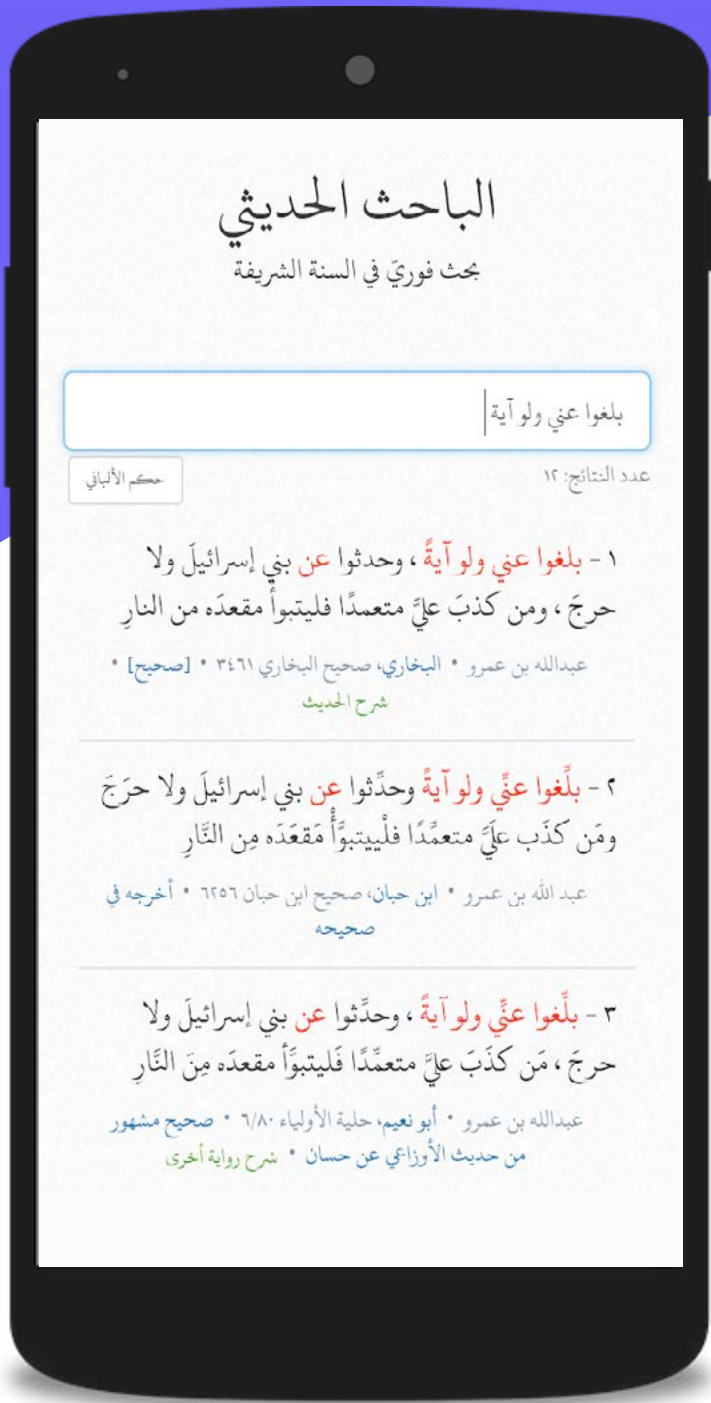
الباحث الحديثي

بحث فوريّ في السنة الشريفة

بلغوا عني ولو آية

عدد النتائج: ١٢

حكم الألباني

١ - بلغوا عني ولو آيةً ، وحدثوا عن بني إسرائيلَ ولا حرجَ ، ومن كذبَ عليَّ متعمدًا فليتبوأ مقعدَه من النارِ

عبدالله بن عمرو • البخاري، صحيح البخاري ٣٤٦١ • [صحيح] • شرح الحديث

٢ - بلِّغوا عنِّي ولو آيةً وحدِّثوا عن بني إسرائيلَ ولا حرَجَ ومَن كذَب عليَّ متعمِّدًا فلْيتبوَّأْ مَقعَدَه مِن النَّارِ

عبد الله بن عمرو • ابن حبان، صحيح ابن حبان ٦٢٥٦ • أخرجه في صحيحه

٣ - بلِّغوا عنِّي ولو آيةً ، وحدَّثوا عن بني إسرائيلَ ولا حرجَ ، مَن كذَبَ عليَّ متعمِّدًا فَليتبوَّأْ مقعدَه مِنَ النَّارِ

عبدالله بن عمرو • أبو نعيم، حلية الأولياء ٦/٨٠ • صحيح مشهور من حديث الأوزاعي عن حسان • شرح رواية أخرى